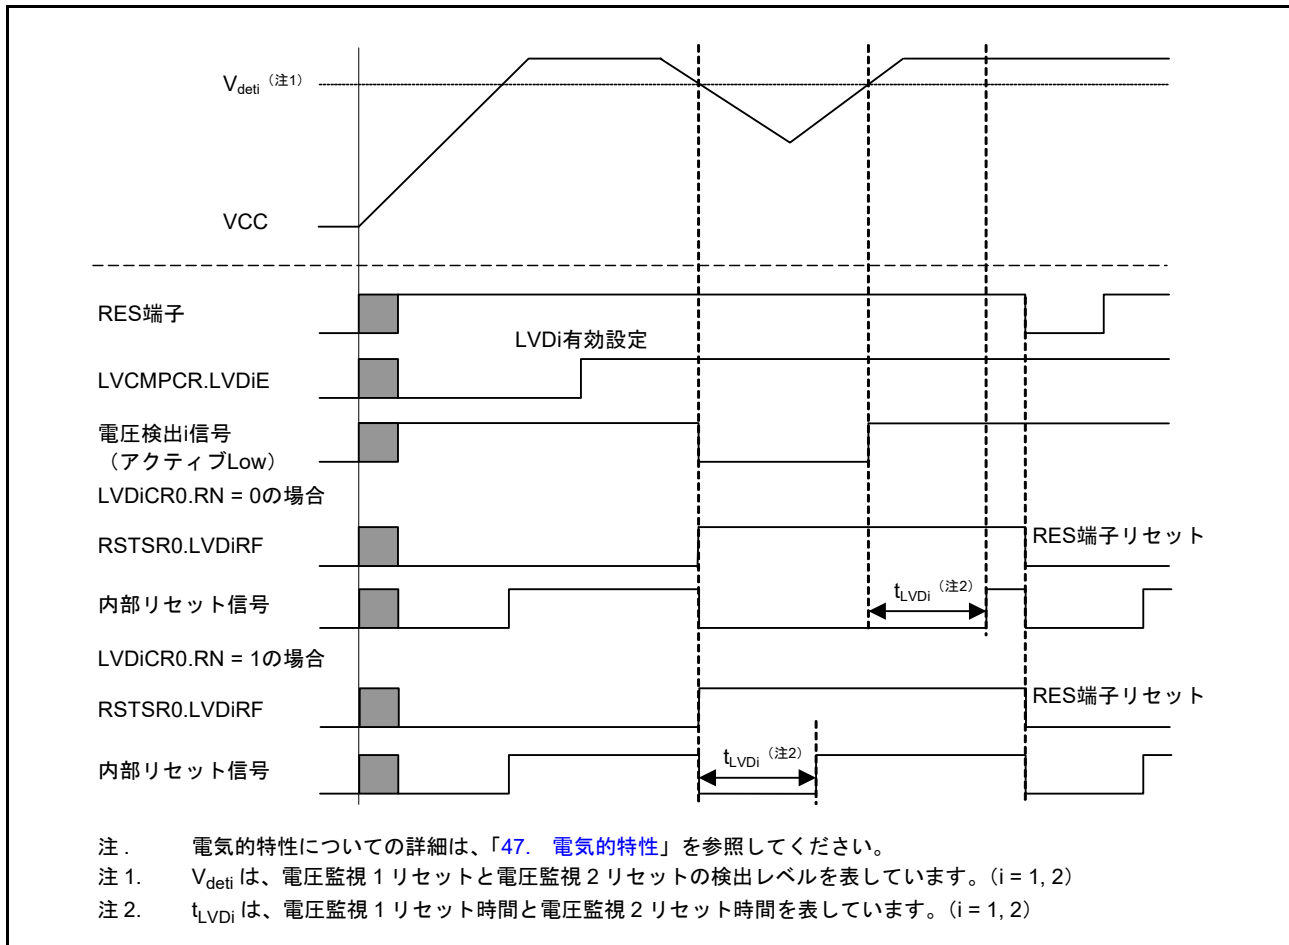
$V_{deti}$（注1）

VCC

RES端子

LVDi有効設定

LVCMPCR.LVDiE

電圧検出i信号（アクティブLow）

LVDiCR0.RN = 0の場合

RSTSR0.LVDiRF

RES端子リセット

内部リセット信号

$t_{LVDi}$（注2）

LVDiCR0.RN = 1の場合

RSTSR0.LVDiRF

RES端子リセット

内部リセット信号

$t_{LVDi}$（注2）

注．　電気的特性についての詳細は、「47.　電気的特性」を参照してください。
注 1.　$V_{deti}$ は、電圧監視 1 リセットと電圧監視 2 リセットの検出レベルを表しています。（i = 1, 2）
注 2.　$t_{LVDi}$ は、電圧監視 1 リセット時間と電圧監視 2 リセット時間を表しています。（i = 1, 2）